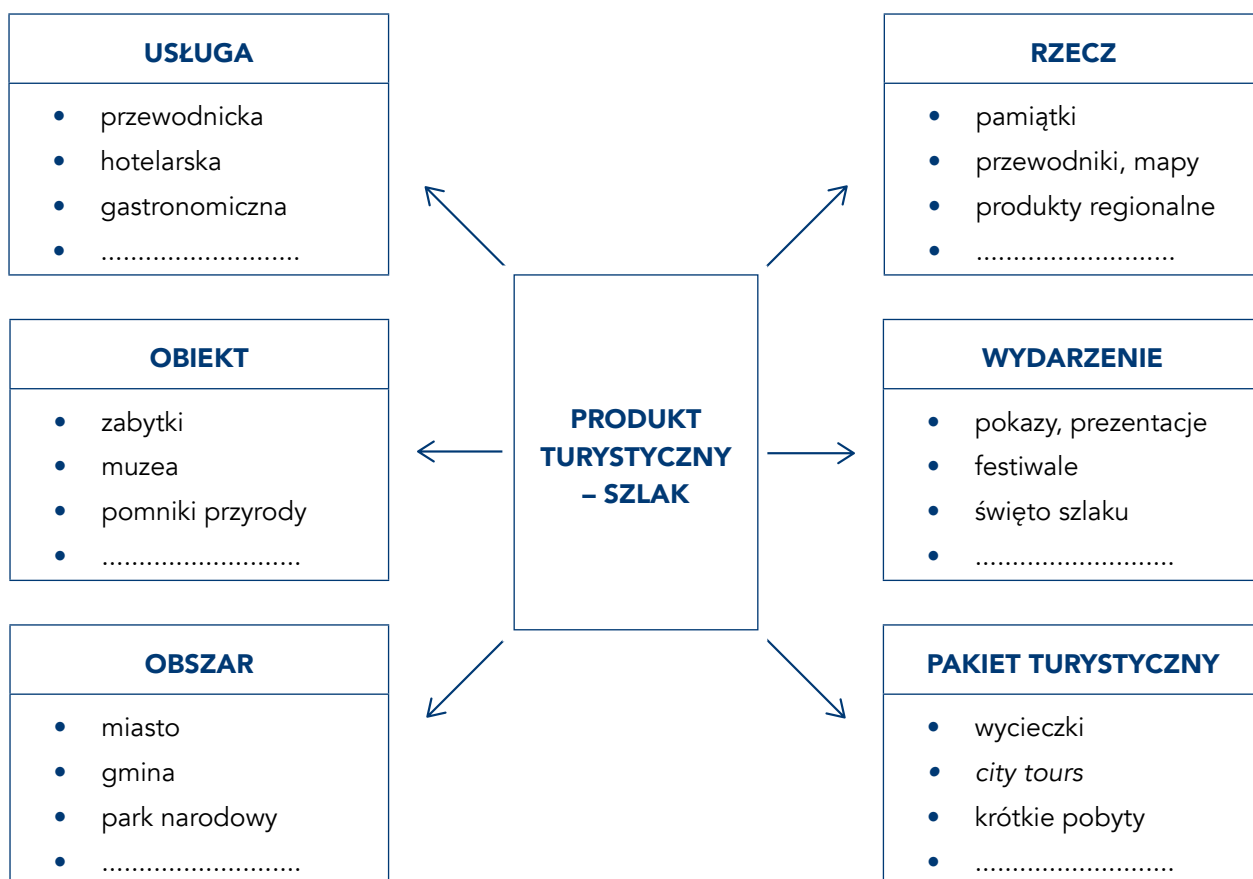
PRODUKT TURYSTYCZNY – SZLAK

USŁUGA

- przewodnicka
- hotelarska
- gastronomiczna
- ..........................

RZECZ

- pamiątki
- przewodniki, mapy
- produkty regionalne
- ..........................

OBIEKT

- zabytki
- muzea
- pomniki przyrody
- ..........................

WYDARZENIE

- pokazy, prezentacje
- festiwale
- święto szlaku
- ..........................

OBSZAR

- miasto
- gmina
- park narodowy
- ..........................

PAKIET TURYSTYCZNY

- wycieczki
- city tours
- krótkie pobyty
- ..........................